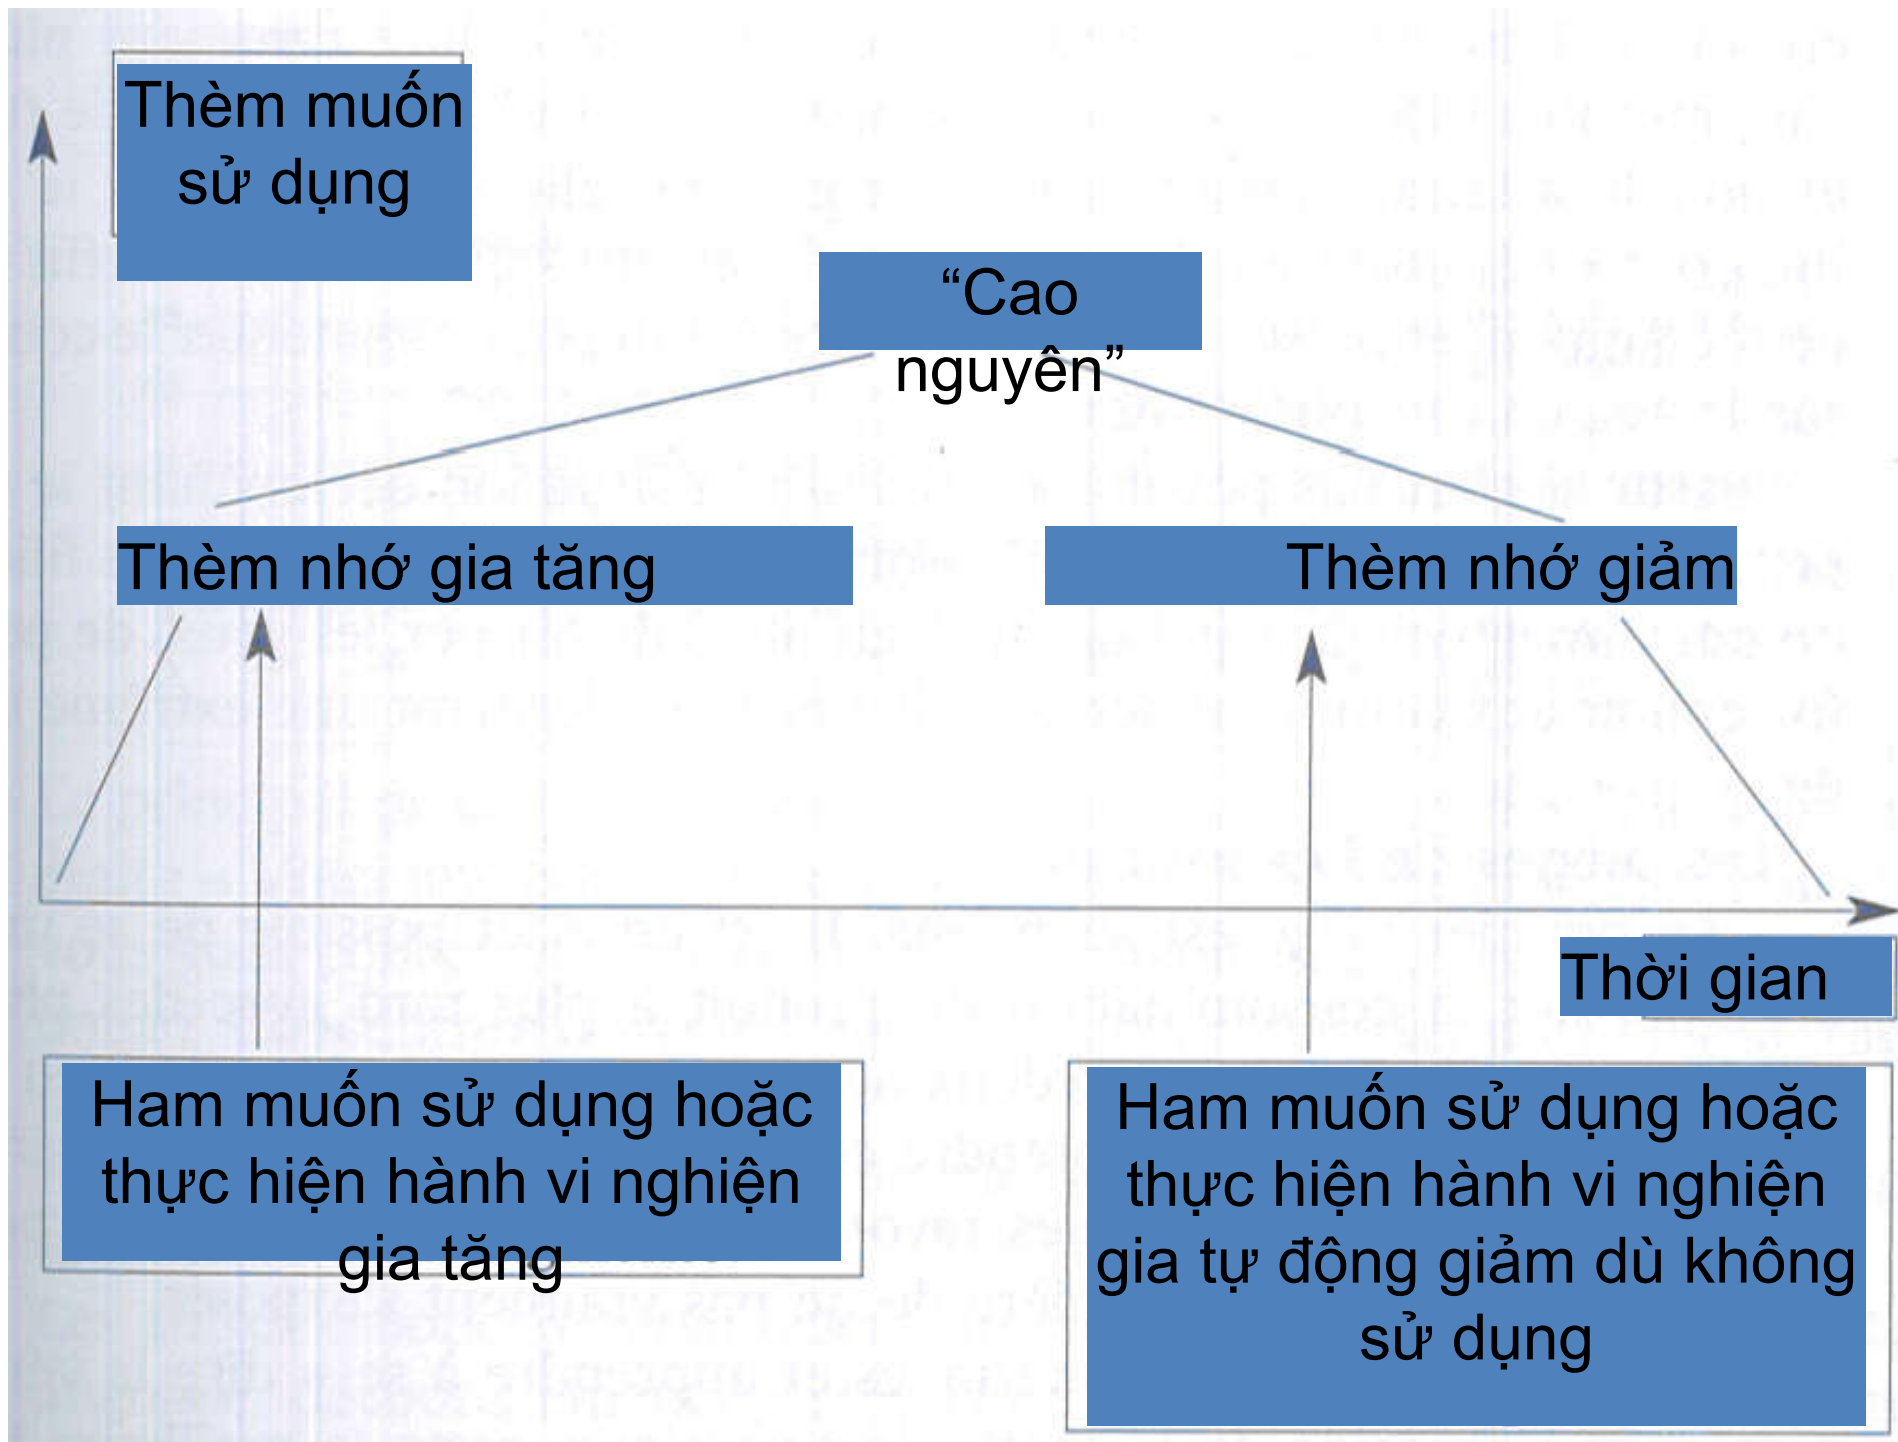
Thèm muốn sử dụng

“Cao nguyên”

Thèm nhớ gia tăng

Thèm nhớ giảm

Thời gian

Ham muốn sử dụng hoặc thực hiện hành vi nghiện gia tăng

Ham muốn sử dụng hoặc thực hiện hành vi nghiện gia tự động giảm dù không sử dụng